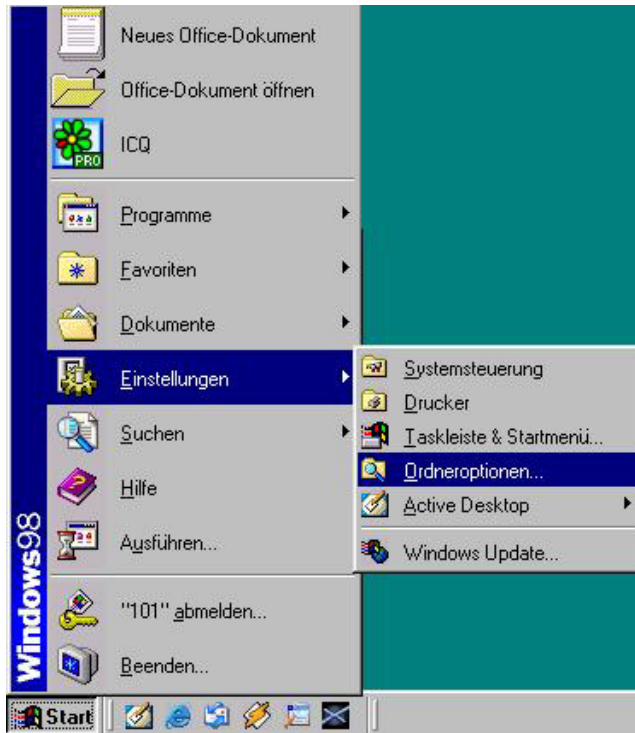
Windows98

Neues Office-Dokument

Office-Dokument öffnen

ICQ

PRO

Programme

Favoriten

Dokumente

Einstellungen

Suchen

Hilfe

Ausführen...

"101" abmelden...

Beenden...

Systemsteuerung

Drucker

Taskleiste & Startmenü...

Ordneroptionen...

Active Desktop

Windows Update...

Start